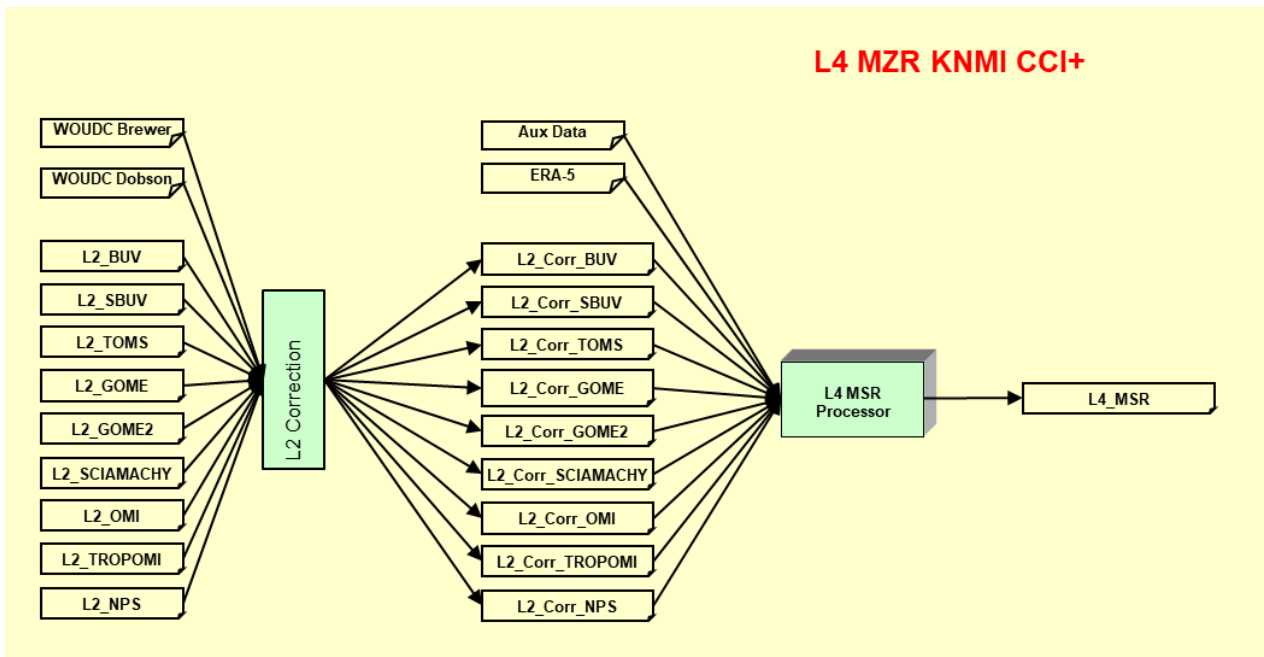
L4 MZR KNMI CCI+

WOUDC Brewer
WOUDC Dobson
L2_BUV
L2_SBUV
L2_TOMS
L2_GOME
L2_GOME2
L2_SCIAMACHY
L2_OMI
L2_TROPOMI
L2_NPS

L2 Correction

Aux Data
ERA-5
L2_Corr_BUV
L2_Corr_SBUV
L2_Corr_TOMS
L2_Corr_GOME
L2_Corr_GOME2
L2_Corr_SCIAMACHY
L2_Corr_OMI
L2_Corr_TROPOMI
L2_Corr_NPS

L4 MSR Processor

L4_MSR